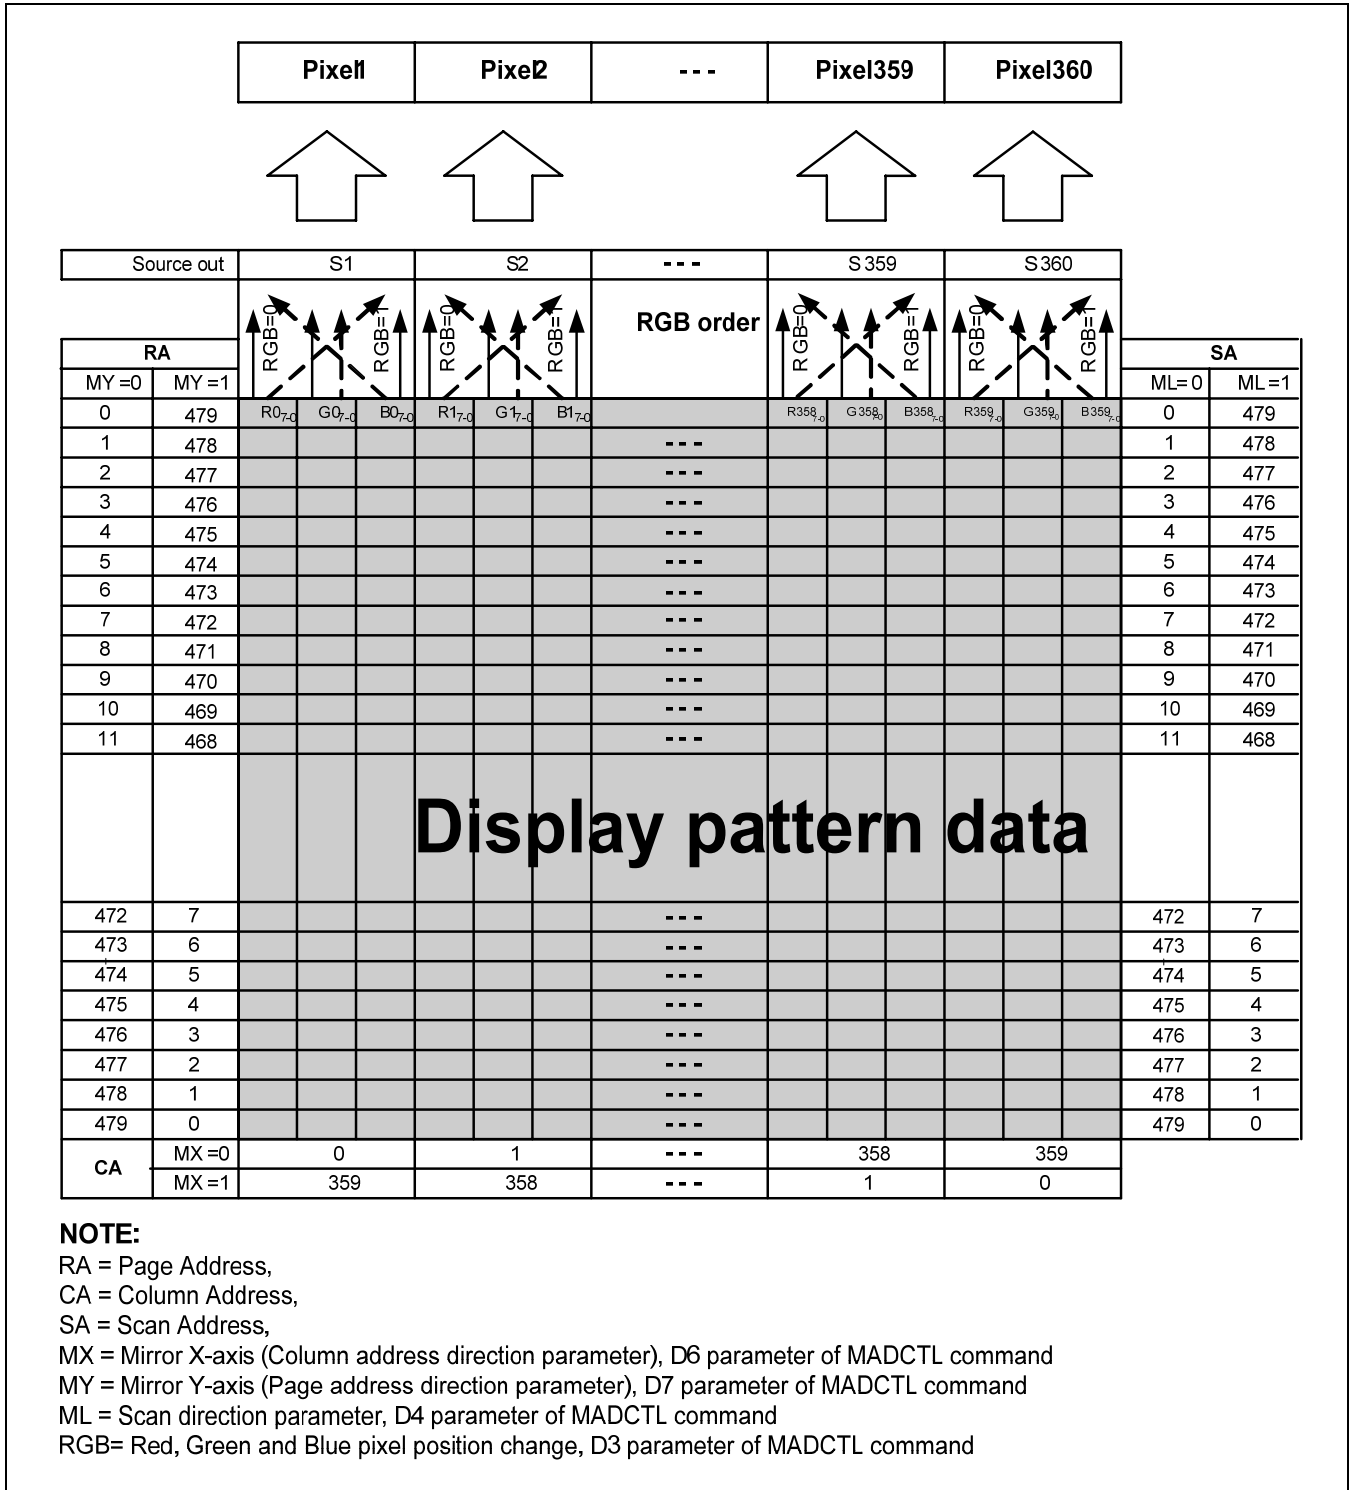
Pixel1 | Pixel2 | - - - | Pixel359 | Pixel360

Source out | S1 | S2 | - - - | S359 | S360

RGB=0 RGB=1 RGB=0 RGB=1 RGB order RGB=0 RGB=1 RGB=0 RGB=1

| RA | | | | | | | SA | |
|---|---|---|---|---|---|---|---|---|
| MY=0 | MY=1 | | | | | | ML=0 | ML=1 |
| 0 | 479 | $R0_{7-0}$ $G0_{7-0}$ $B0_{7-0}$ | $R1_{7-0}$ $G1_{7-0}$ $B1_{7-0}$ | | $R358_{7-0}$ $G358_{7-0}$ $B358_{7-0}$ | $R359_{7-0}$ $G359_{7-0}$ $B359_{7-0}$ | 0 | 479 |
| 1 | 478 | | | - - - | | | 1 | 478 |
| 2 | 477 | | | - - - | | | 2 | 477 |
| 3 | 476 | | | - - - | | | 3 | 476 |
| 4 | 475 | | | - - - | | | 4 | 475 |
| 5 | 474 | | | - - - | | | 5 | 474 |
| 6 | 473 | | | - - - | | | 6 | 473 |
| 7 | 472 | | | - - - | | | 7 | 472 |
| 8 | 471 | | | - - - | | | 8 | 471 |
| 9 | 470 | | | - - - | | | 9 | 470 |
| 10 | 469 | | | - - - | | | 10 | 469 |
| 11 | 468 | | | - - - | | | 11 | 468 |
| | | Display pattern data | | | | | | |
| 472 | 7 | | | - - - | | | 472 | 7 |
| 473 | 6 | | | - - - | | | 473 | 6 |
| 474 | 5 | | | - - - | | | 474 | 5 |
| 475 | 4 | | | - - - | | | 475 | 4 |
| 476 | 3 | | | - - - | | | 476 | 3 |
| 477 | 2 | | | - - - | | | 477 | 2 |
| 478 | 1 | | | - - - | | | 478 | 1 |
| 479 | 0 | | | - - - | | | 479 | 0 |
| CA | MX=0 | 0 | 1 | - - - | 358 | 359 | | |
| | MX=1 | 359 | 358 | - - - | 1 | 0 | | |

NOTE:
RA = Page Address,
CA = Column Address,
SA = Scan Address,
MX = Mirror X-axis (Column address direction parameter), D6 parameter of MADCTL command
MY = Mirror Y-axis (Page address direction parameter), D7 parameter of MADCTL command
ML = Scan direction parameter, D4 parameter of MADCTL command
RGB= Red, Green and Blue pixel position change, D3 parameter of MADCTL command